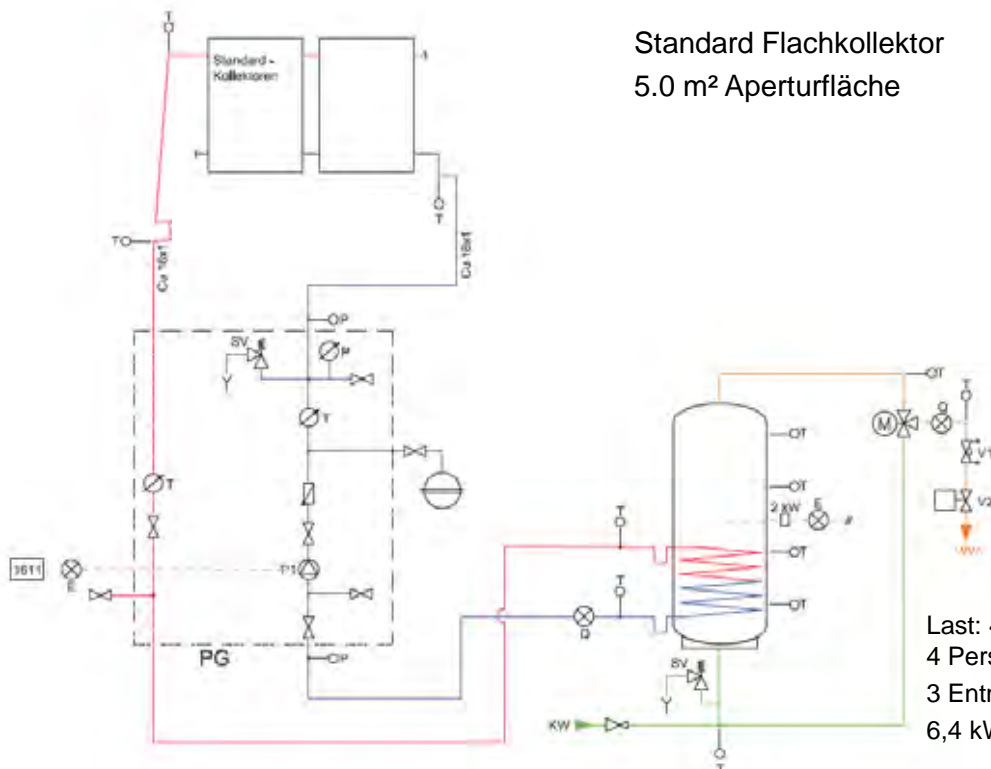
Standard Flachkollektor
5.0 m² Aperturfläche

T

Standard - Kollektoren

TO

Cu 18x1

Cu 18x1

T

P

SV

P

T

T

P1

PG

P

1611

E

T

T

Q

SV

KW

T

2 kW

E

T

T

T

T

T

M

Q

T

V1

V2

Last: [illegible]
4 Pers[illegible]
3 Entn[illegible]
6,4 kW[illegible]